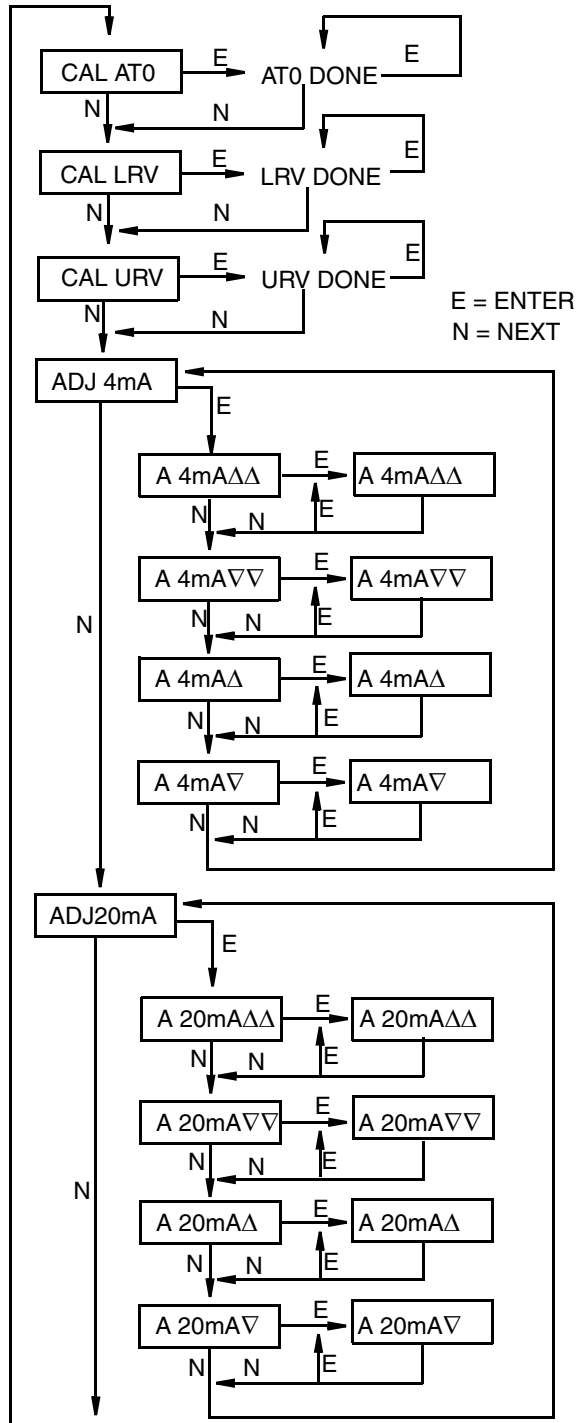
CAL AT0
E
AT0 DONE
E
N
N

CAL LRV
E
LRV DONE
E
N
N

CAL URV
E
URV DONE
E
N
N

E = ENTER
N = NEXT

ADJ 4mA
E
A 4mA$\Delta\Delta$
E
A 4mA$\Delta\Delta$
N
N
E
A 4mA$\nabla\nabla$
E
A 4mA$\nabla\nabla$
N
N
E
A 4mA$\Delta$
E
A 4mA$\Delta$
N
N
E
A 4mA$\nabla$
E
A 4mA$\nabla$
N
N
E
N

ADJ20mA
E
A 20mA$\Delta\Delta$
E
A 20mA$\Delta\Delta$
N
N
E
A 20mA$\nabla\nabla$
E
A 20mA$\nabla\nabla$
N
N
E
A 20mA$\Delta$
E
A 20mA$\Delta$
N
N
E
A 20mA$\nabla$
E
A 20mA$\nabla$
N
N
E
N